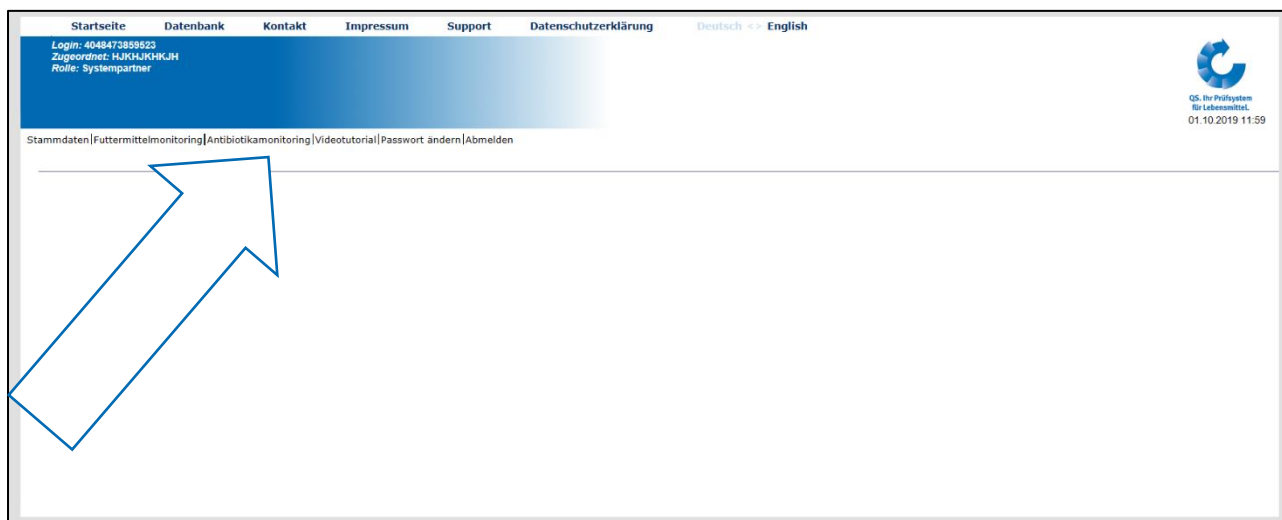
Startseite Datenbank Kontakt Impressum Support Datenschutzerklärung Deutsch <> English

Login: 4048473859523
Zugeordnet: HJKHJKHKJH
Rolle: Systempartner

QS. Ihr Prüfsystem für Lebensmittel.
01.10.2019 11:59

Stammdaten | Futtermittelmonitoring | Antibiotikamonitoring | Videotutorial | Passwort ändern | Abmelden